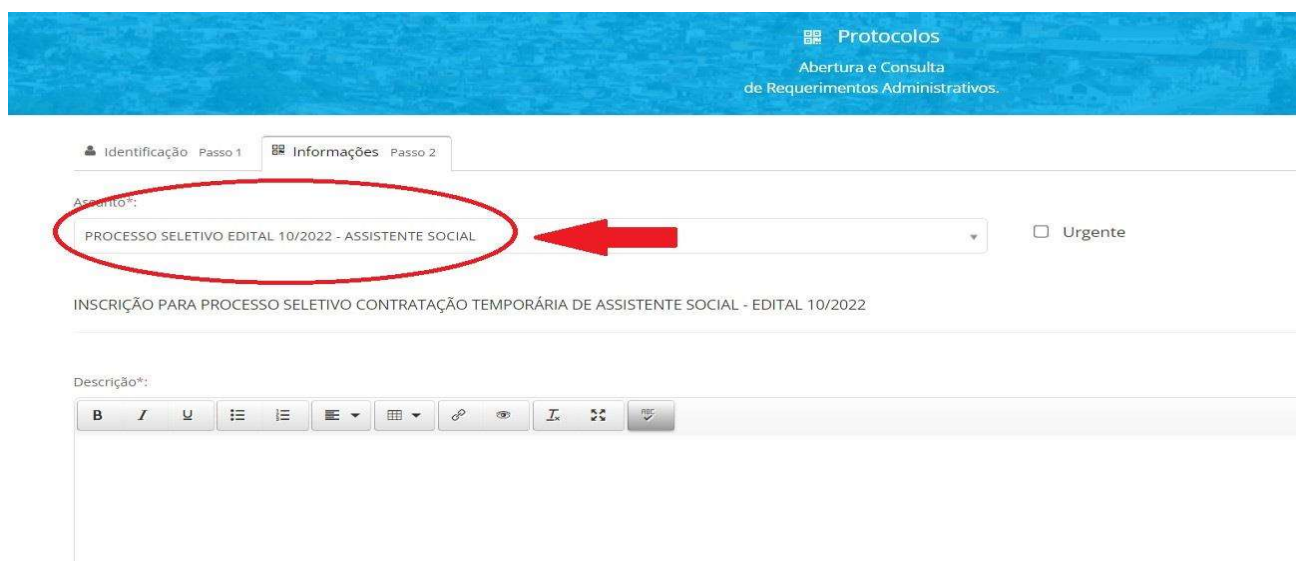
Protocolos

Abertura e Consulta
de Requerimentos Administrativos.

Identificação Passo 1 | Informações Passo 2

Assunto*:

PROCESSO SELETIVO EDITAL 10/2022 - ASSISTENTE SOCIAL

Urgente

INSCRIÇÃO PARA PROCESSO SELETIVO CONTRATAÇÃO TEMPORÁRIA DE ASSISTENTE SOCIAL - EDITAL 10/2022

Descrição*:

B I U